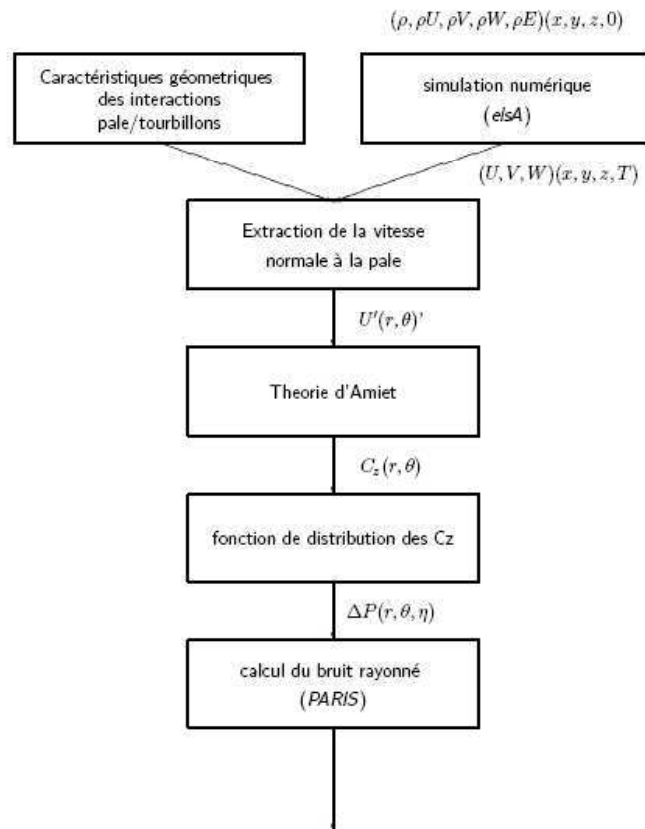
$(\rho, \rho U, \rho V, \rho W, \rho E)(x, y, z, 0)$

Caractéristiques géometriques des interactions pale/tourbillons

simulation numérique (*elsA*)

$(U, V, W)(x, y, z, T)$

Extraction de la vitesse normale à la pale

$U'(r, \theta)'$

Theorie d'Amiet

$C_z(r, \theta)$

fonction de distribution des Cz

$\Delta P(r, \theta, \eta)$

calcul du bruit rayonné (*PARIS*)